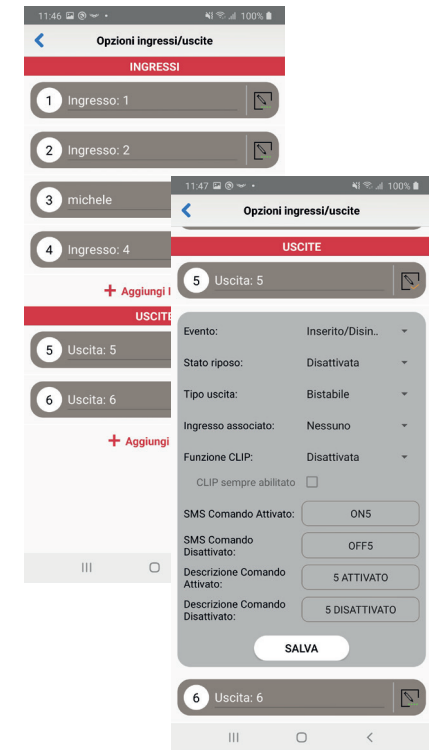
11:46 100%

Opzioni ingressi/uscite

INGRESSI

1 Ingresso: 1

2 Ingresso: 2

3 michele

4 Ingresso: 4

+ Aggiungi I

USCITE

5 Uscita: 5

6 Uscita: 6

+ Aggiungi

11:47 100%

Opzioni ingressi/uscite

USCITE

5 Uscita: 5

Evento: Inserito/Disin..

Stato riposo: Disattivata

Tipo uscita: Bistabile

Ingresso associato: Nessuno

Funzione CLIP: Disattivata

CLIP sempre abilitato

SMS Comando Attivato: ON5

SMS Comando Disattivato: OFF5

Descrizione Comando Attivato: 5 ATTIVATO

Descrizione Comando Disattivato: 5 DISATTIVATO

SALVA

6 Uscita: 6